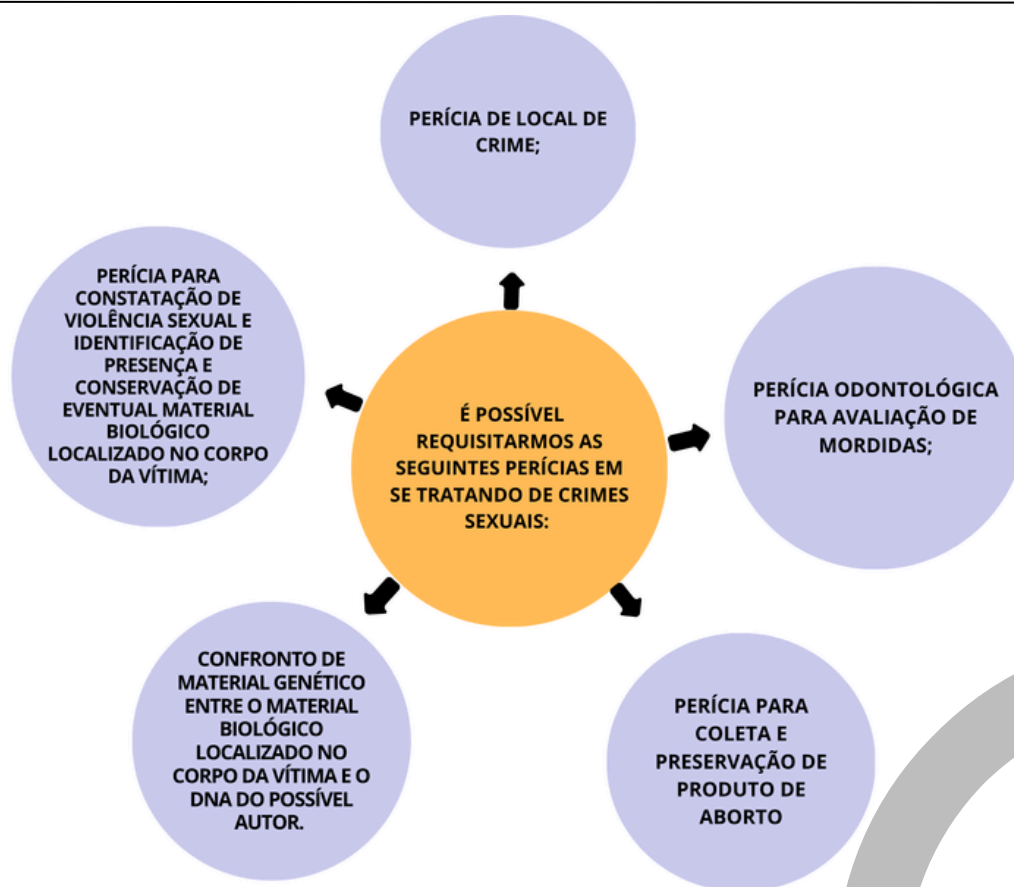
É POSSÍVEL REQUISITARMOS AS SEGUINTES PERÍCIAS EM SE TRATANDO DE CRIMES SEXUAIS:

PERÍCIA DE LOCAL DE CRIME;

PERÍCIA ODONTOLÓGICA PARA AVALIAÇÃO DE MORDIDAS;

PERÍCIA PARA COLETA E PRESERVAÇÃO DE PRODUTO DE ABORTO

CONFRONTO DE MATERIAL GENÉTICO ENTRE O MATERIAL BIOLÓGICO LOCALIZADO NO CORPO DA VÍTIMA E O DNA DO POSSÍVEL AUTOR.

PERÍCIA PARA CONSTATAÇÃO DE VIOLÊNCIA SEXUAL E IDENTIFICAÇÃO DE PRESENÇA E CONSERVAÇÃO DE EVENTUAL MATERIAL BIOLÓGICO LOCALIZADO NO CORPO DA VÍTIMA;